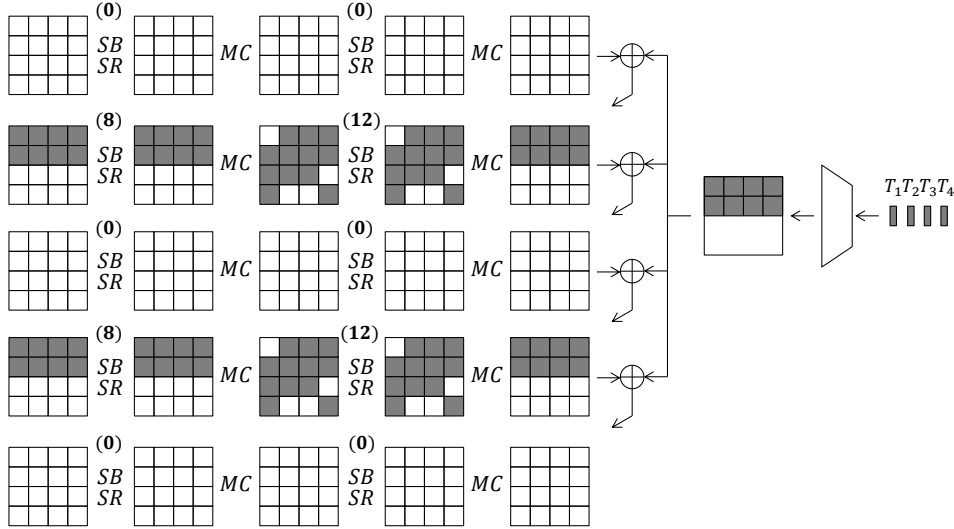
$\mathbf{(0)}$ $SB$ $SR$ $MC$ $\mathbf{(0)}$ $SB$ $SR$ $MC$

$\mathbf{(8)}$ $SB$ $SR$ $MC$ $\mathbf{(12)}$ $SB$ $SR$ $MC$

$\mathbf{(0)}$ $SB$ $SR$ $MC$ $\mathbf{(0)}$ $SB$ $SR$ $MC$

$\mathbf{(8)}$ $SB$ $SR$ $MC$ $\mathbf{(12)}$ $SB$ $SR$ $MC$

$\mathbf{(0)}$ $SB$ $SR$ $MC$ $\mathbf{(0)}$ $SB$ $SR$ $MC$

$T_1T_2T_3T_4$